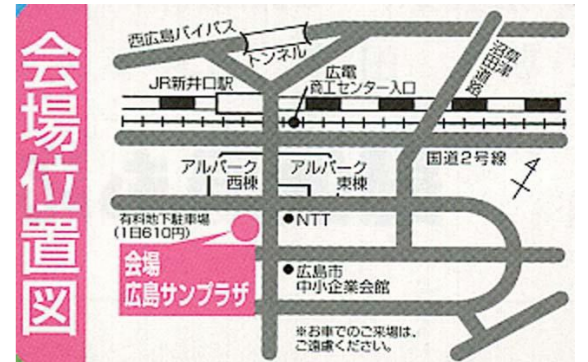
会場位置図

西広島バイパス

トンネル

沼田
廿日市
線

JR新井口駅

広電
商工センター入口

国道2号線

アルパーク
西棟

アルパーク
東棟

有料地下駐車場
(1日610円)

NTT

会場
広島サンプラザ

広島市
中小企業会館

※お車でのご来場は、
ご遠慮ください。